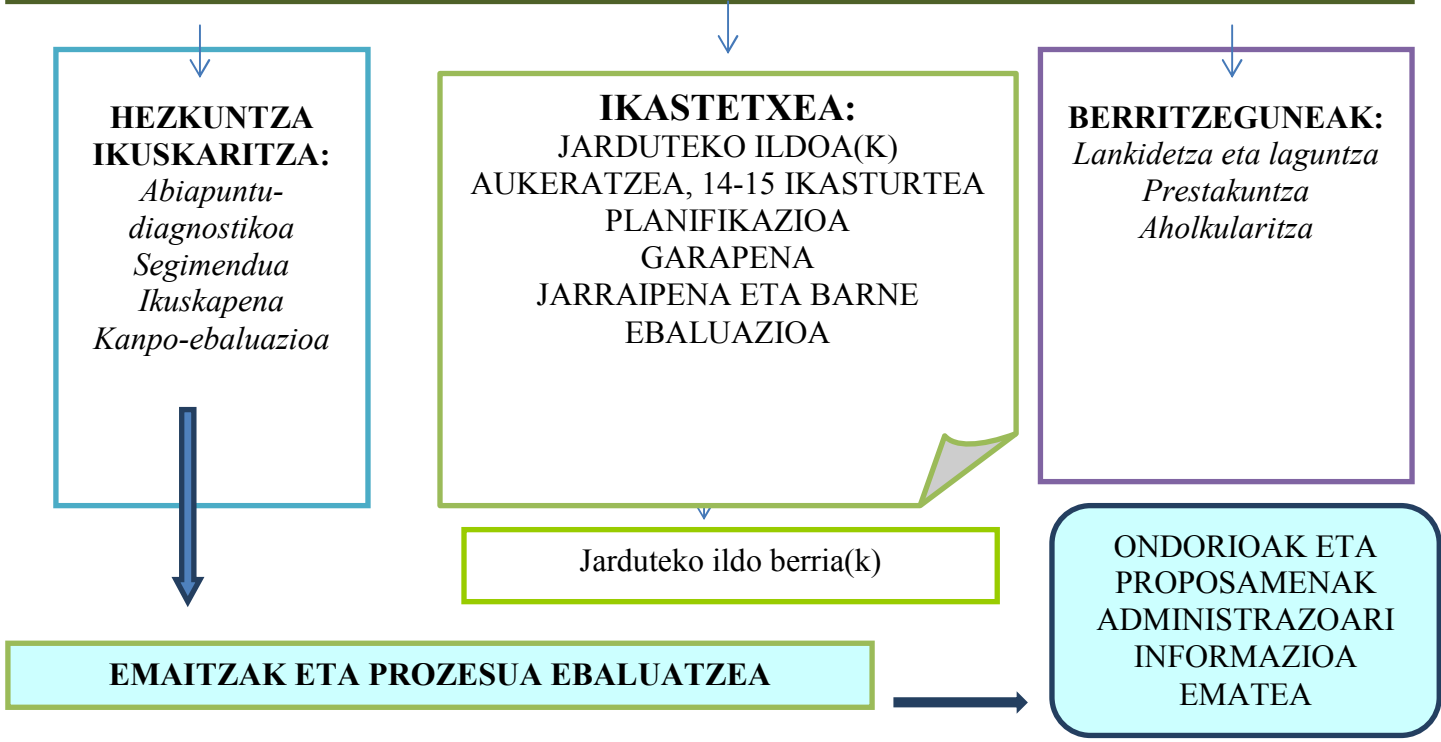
HEZKUNTZA IKUSKARITZA:
Abiapuntu-diagnostikoa
Segimendua
Ikuskapena
Kanpo-ebaluazioa

IKASTETXEA:
JARDUTEKO ILDOA(K) AUKERATZEA, 14-15 IKASTURTEA
PLANIFIKAZIOA
GARAPENA
JARRAIPENA ETA BARNE EBALUAZIOA

BERRITZEGUNEAK:
Lankidetza eta laguntza
Prestakuntza
Aholkularitza

Jarduteko ildo berria(k)

EMAITZAK ETA PROZESUA EBALUATZEA

ONDORIOAK ETA PROPOSAMENAK ADMINISTRAZOARI INFORMAZIOA EMATEA